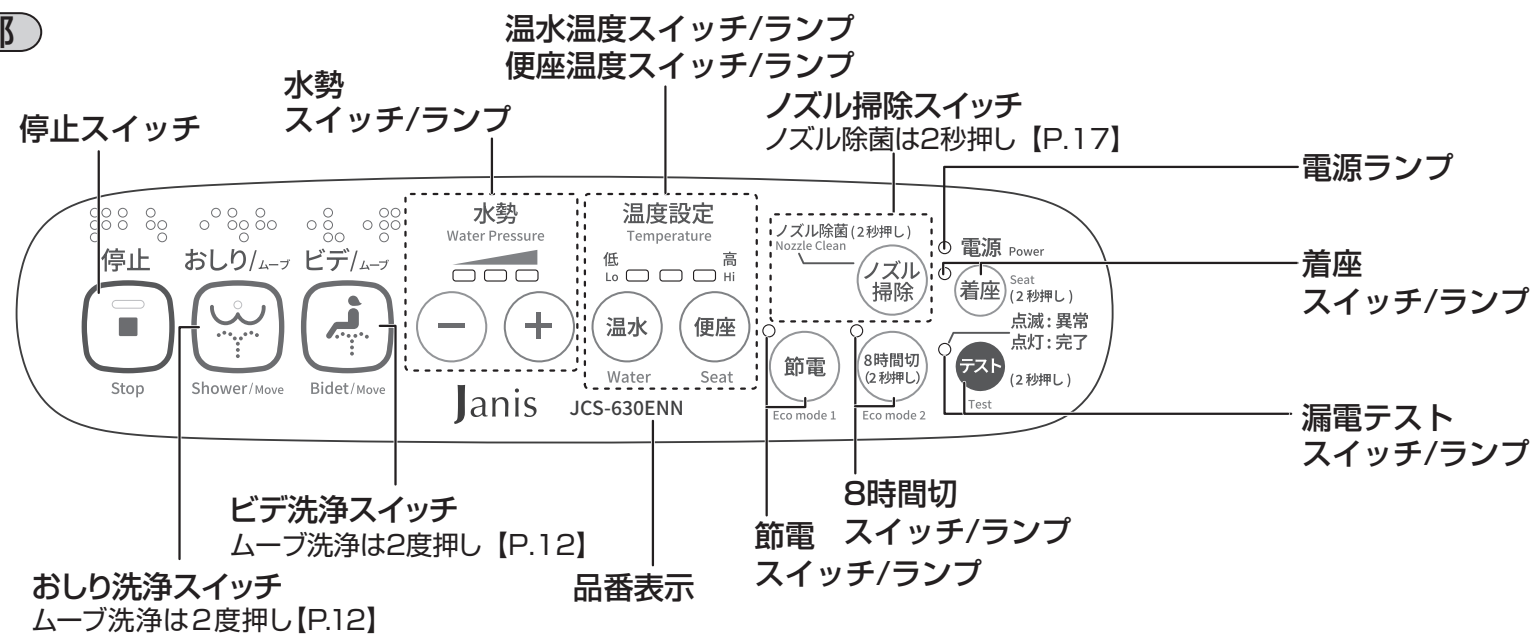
部

温水温度スイッチ/ランプ
便座温度スイッチ/ランプ

水勢
スイッチ/ランプ

ノズル掃除スイッチ
ノズル除菌は2秒押し【P.17】

停止スイッチ

電源ランプ

停止
Stop

おしり/ムーブ
Shower/Move

ビデ/ムーブ
Bidet/Move

水勢
Water Pressure

温度設定
Temperature
低
Lo
高
Hi
温水
便座
Water
Seat

ノズル除菌(2秒押し)
Nozzle Clean
ノズル
掃除

電源 Power

着座
Seat
(2秒押し)

着座
スイッチ/ランプ

点滅：異常
点灯：完了
テスト
(2秒押し)
Test

節電
Eco mode 1

8時間切
(2秒押し)
Eco mode 2

Janis
JCS-630ENN

漏電テスト
スイッチ/ランプ

ビデ洗浄スイッチ
ムーブ洗浄は2度押し【P.12】

8時間切
スイッチ/ランプ

節電
スイッチ/ランプ

おしり洗浄スイッチ
ムーブ洗浄は2度押し【P.12】

品番表示